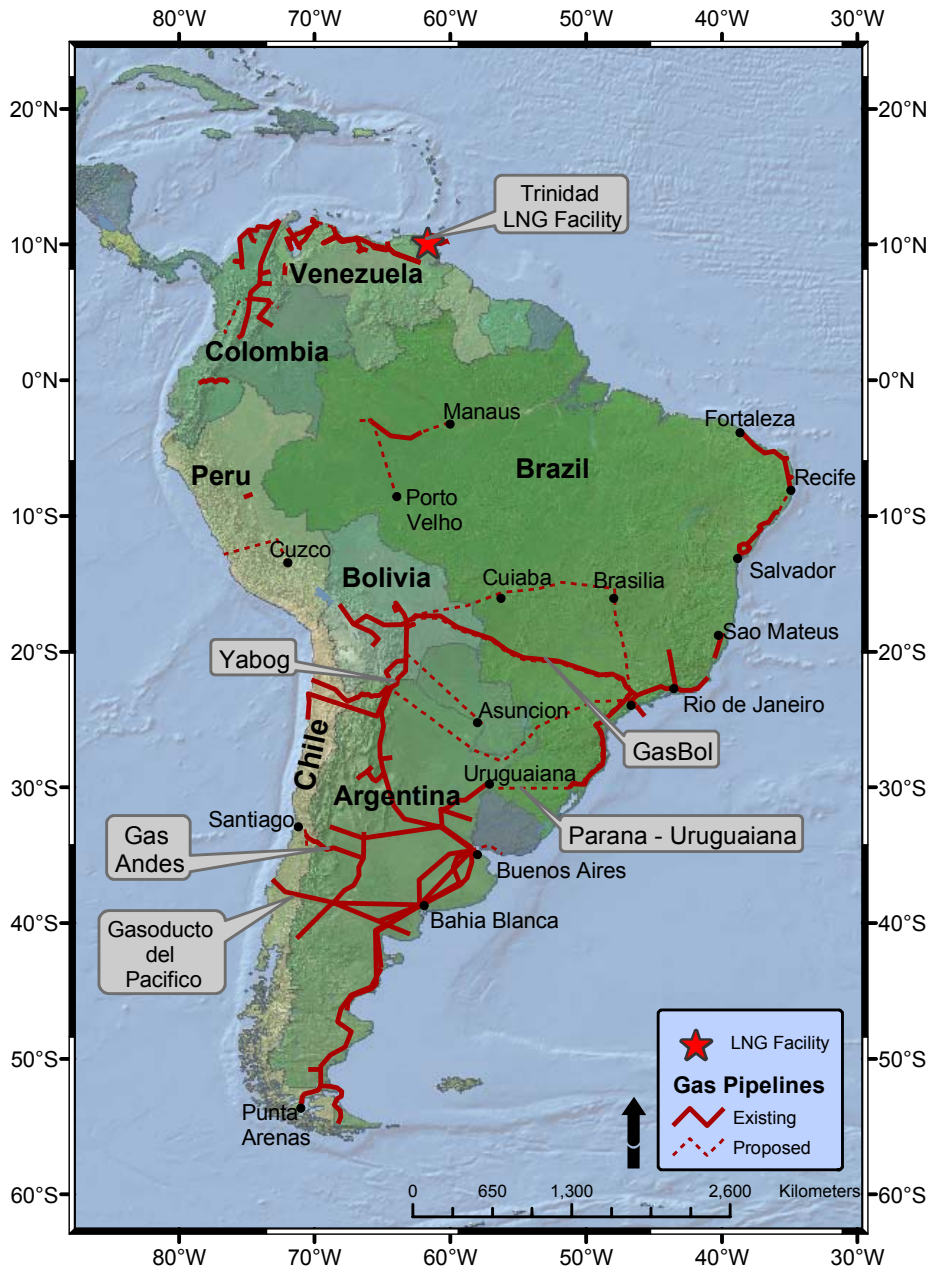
80°W 70°W 60°W 50°W 40°W 30°W

20°N 10°N 0°N 10°S 20°S 30°S 40°S 50°S 60°S

Trinidad LNG Facility

Venezuela

Colombia

Peru

Brazil

Bolivia

Chile

Argentina

Manaus

Fortaleza

Recife

Porto Velho

Cuzco

Cuiaba

Brasilia

Salvador

Sao Mateus

Yabog

Asuncion

Rio de Janeiro

GasBol

Uruguaiana

Parana - Uruguaiana

Santiago

Gas Andes

Buenos Aires

Bahia Blanca

Gasoducto del Pacifico

Punta Arenas

LNG Facility

Gas Pipelines

Existing

Proposed

0 650 1,300 2,600 Kilometers

80°W 70°W 60°W 50°W 40°W 30°W

20°N 10°N 0°N 10°S 20°S 30°S 40°S 50°S 60°S